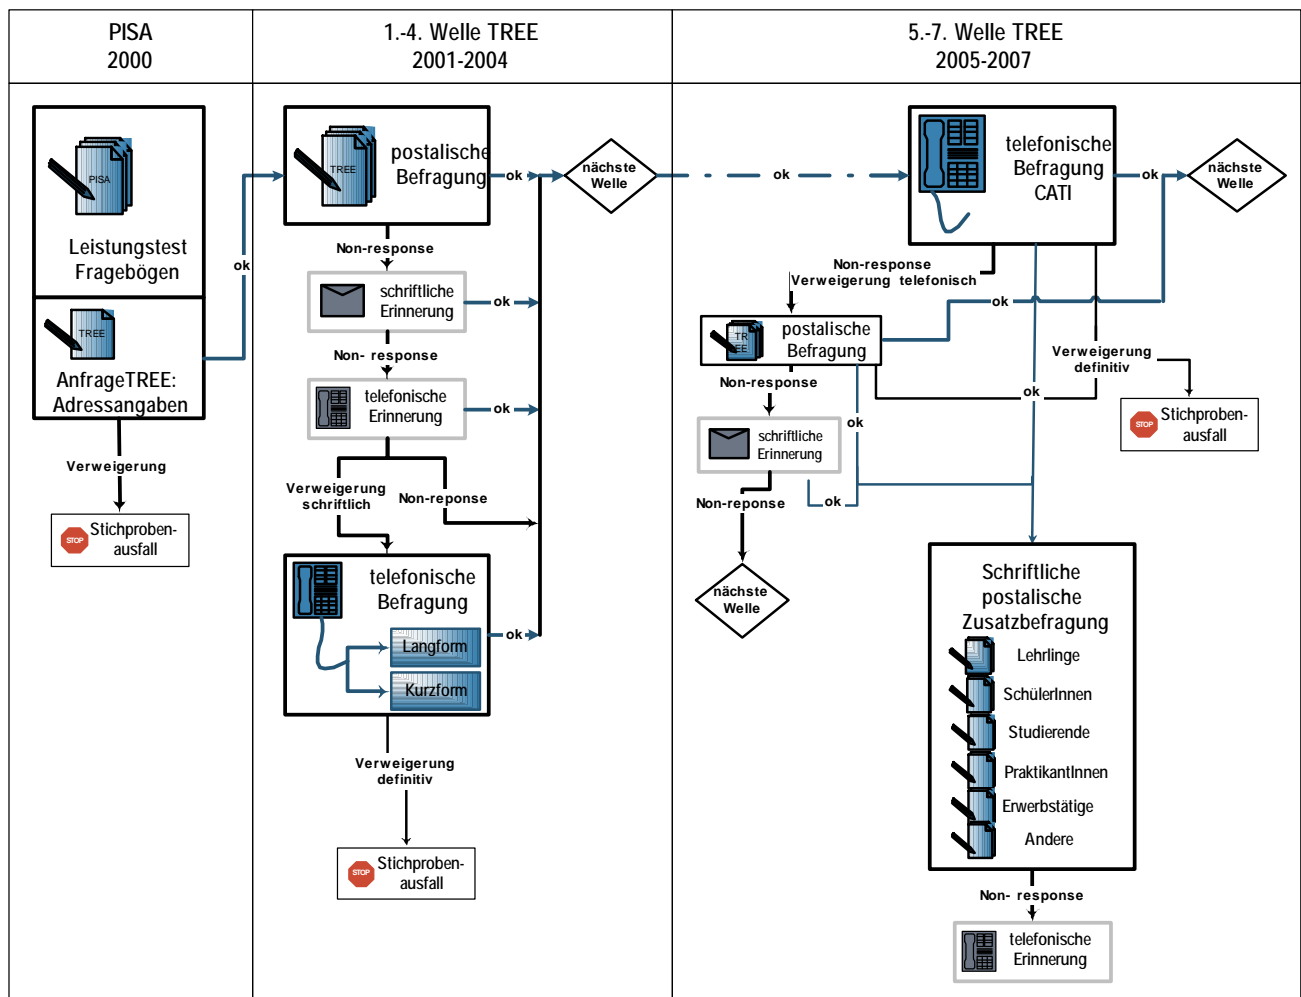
| PISA 2000 | 1.-4. Welle TREE 2001-2004 | 5.-7. Welle TREE 2005-2007 |
|---|---|---|

PISA

Leistungstest Fragebögen

TREE

AnfrageTREE: Adressangaben

ok

Verweigerung

STOP Stichproben-ausfall

TREE

postalische Befragung

ok

nächste Welle

Non-response

schriftliche Erinnerung

ok

Non- response

telefonische Erinnerung

ok

Verweigerung schriftlich

Non-reponse

telefonische Befragung

Langform

Kurzform

ok

Verweigerung definitiv

STOP Stichproben-ausfall

ok

telefonische Befragung CATI

ok

nächste Welle

Non-response Verweigerung telefonisch

ok

TREE

postalische Befragung

Non-response

schriftliche Erinnerung

ok

Non-reponse

ok

nächste Welle

ok

Verweigerung definitiv

STOP Stichproben-ausfall

ok

Schriftliche postalische Zusatzbefragung

Lehrlinge

SchülerInnen

Studierende

PraktikantInnen

Erwerbstätige

Andere

Non- response

telefonische Erinnerung